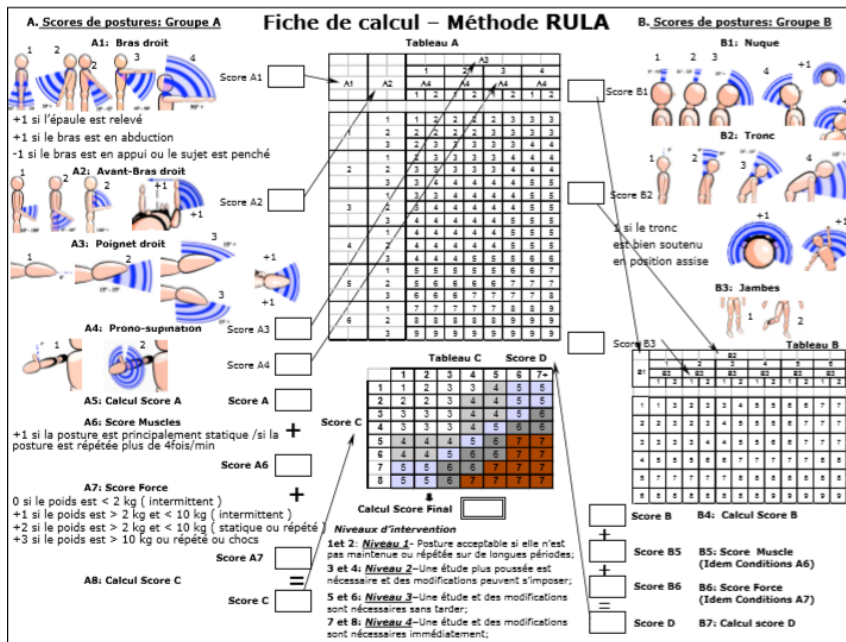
A. Scores de postures: Groupe A

Fiche de calcul – Méthode RULA

B. Scores de postures: Groupe B

A1: Bras droit

1 2 3 4

Score A1

+1 si l'épaule est relevé
+1 si le bras est en abduction
-1 si le bras est en appui ou le sujet est penché

A2: Avant-Bras droit

1 2 +1

Score A2

A3: Poignet droit

1 2 3 +1 +1

Score A3

A4: Prono-supination

1 2

Score A4

A5: Calcul Score A

Score A

A6: Score Muscles
+1 si la posture est principalement statique /si la posture est répétée plus de 4fois/min

+

Score A6

A7: Score Force
0 si le poids est < 2 kg ( intermittent )
+1 si le poids est > 2 kg et < 10 kg ( intermittent )
+2 si le poids est > 2 kg et < 10 kg ( statique ou répété )
+3 si le poids est > 10 kg ou répété ou chocs

+

Score A7

A8: Calcul Score C

=

Score C

Tableau A

| A1 | A2 | A3=1 A4=1 | A3=1 A4=2 | A3=2 A4=1 | A3=2 A4=2 | A3=3 A4=1 | A3=3 A4=2 | A3=4 A4=1 | A3=4 A4=2 |
|---|---|---|---|---|---|---|---|---|---|
| 1 | 1 | 1 | 2 | 2 | 2 | 2 | 3 | 3 | 3 |
| | 2 | 2 | 2 | 2 | 2 | 3 | 3 | 3 | 3 |
| | 3 | 2 | 3 | 2 | 3 | 3 | 3 | 4 | 4 |
| 2 | 1 | 2 | 3 | 2 | 3 | 3 | 4 | 4 | 4 |
| | 2 | 3 | 3 | 3 | 3 | 3 | 4 | 4 | 4 |
| | 3 | 3 | 4 | 4 | 4 | 4 | 4 | 5 | 5 |
| 3 | 1 | 3 | 3 | 4 | 4 | 4 | 4 | 5 | 5 |
| | 2 | 3 | 4 | 4 | 4 | 4 | 4 | 5 | 5 |
| | 3 | 4 | 4 | 4 | 4 | 4 | 5 | 5 | 5 |
| 4 | 1 | 4 | 4 | 4 | 4 | 4 | 5 | 5 | 5 |
| | 2 | 4 | 4 | 4 | 4 | 4 | 5 | 5 | 5 |
| | 3 | 4 | 4 | 4 | 5 | 5 | 5 | 6 | 6 |
| 5 | 1 | 5 | 5 | 5 | 5 | 5 | 6 | 6 | 7 |
| | 2 | 5 | 6 | 6 | 6 | 6 | 7 | 7 | 7 |
| | 3 | 6 | 6 | 6 | 7 | 7 | 7 | 7 | 8 |
| 6 | 1 | 7 | 7 | 7 | 7 | 7 | 8 | 8 | 9 |
| | 2 | 8 | 8 | 8 | 8 | 8 | 9 | 9 | 9 |
| | 3 | 9 | 9 | 9 | 9 | 9 | 9 | 9 | 9 |

Tableau C Score D

| | 1 | 2 | 3 | 4 | 5 | 6 | 7+ |
|---|---|---|---|---|---|---|---|
| 1 | 1 | 2 | 3 | 3 | 4 | 5 | 5 |
| 2 | 2 | 2 | 3 | 4 | 4 | 5 | 5 |
| 3 | 3 | 3 | 3 | 4 | 4 | 5 | 6 |
| 4 | 3 | 3 | 3 | 4 | 5 | 6 | 6 |
| 5 | 4 | 4 | 4 | 5 | 6 | 7 | 7 |
| 6 | 4 | 4 | 5 | 6 | 6 | 7 | 7 |
| 7 | 5 | 5 | 6 | 6 | 7 | 7 | 7 |
| 8 | 5 | 5 | 6 | 7 | 7 | 7 | 7 |

Calcul Score Final

Niveaux d'intervention
1et 2: Niveau 1- Posture acceptable si elle n'est pas maintenue ou répétée sur de longues périodes;
3 et 4: Niveau 2– Une étude plus poussée est nécessaire et des modifications peuvent s'imposer;
5 et 6: Niveau 3–Une étude et des modifications sont nécessaires sans tarder;
7 et 8: Niveau 4–Une étude et des modifications sont nécessaires immédiatement;

B1: Nuque

1 2 3 4 +1 +1

Score B1

B2: Tronc

1 2 3 4 +1 +1

Score B2

1 si le tronc est bien soutenu en position assise

B3: Jambes

1 2

Score B3

Tableau B

| B1 | B2=1 B3=1 | B2=1 B3=2 | B2=2 B3=1 | B2=2 B3=2 | B2=3 B3=1 | B2=3 B3=2 | B2=4 B3=1 | B2=4 B3=2 | B2=5 B3=1 | B2=5 B3=2 | B2=6 B3=1 | B2=6 B3=2 |
|---|---|---|---|---|---|---|---|---|---|---|---|---|
| 1 | 1 | 3 | 2 | 3 | 3 | 4 | 5 | 5 | 6 | 6 | 7 | 7 |
| 2 | 2 | 3 | 2 | 3 | 4 | 5 | 5 | 5 | 6 | 7 | 7 | 7 |
| 3 | 3 | 3 | 3 | 4 | 4 | 5 | 5 | 6 | 6 | 7 | 7 | 7 |
| 4 | 5 | 5 | 5 | 6 | 6 | 7 | 7 | 7 | 7 | 7 | 8 | 8 |
| 5 | 7 | 7 | 7 | 7 | 7 | 8 | 8 | 8 | 8 | 8 | 8 | 8 |
| 6 | 8 | 8 | 8 | 8 | 8 | 8 | 8 | 9 | 9 | 9 | 9 | 9 |

Score B B4: Calcul Score B

+

Score B5 B5: Score Muscle (Idem Conditions A6)

+

Score B6 B6: Score Force (Idem Conditions A7)

=

Score D B7: Calcul score D